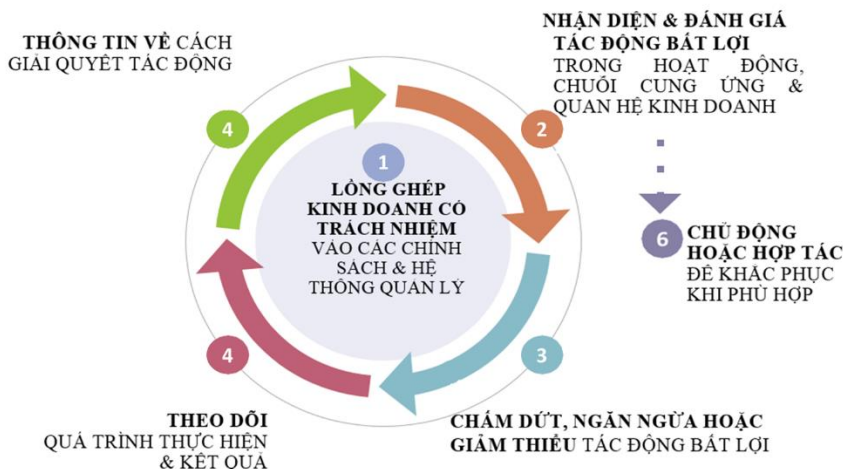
THÔNG TIN VỀ CÁCH GIẢI QUYẾT TÁC ĐỘNG

NHẬN DIỆN & ĐÁNH GIÁ TÁC ĐỘNG BẤT LỢI TRONG HOẠT ĐỘNG, CHUỖI CUNG ỨNG & QUAN HỆ KINH DOANH

4

2

1

LỒNG GHÉP KINH DOANH CÓ TRÁCH NHIỆM VÀO CÁC CHÍNH SÁCH & HỆ THỐNG QUẢN LÝ

6

CHỦ ĐỘNG HOẶC HỢP TÁC ĐỂ KHẮC PHỤC KHI PHÙ HỢP

4

3

THEO DÕI QUÁ TRÌNH THỰC HIỆN & KẾT QUẢ

CHẤM DỨT, NGĂN NGỪA HOẶC GIẢM THIỂU TÁC ĐỘNG BẤT LỢI